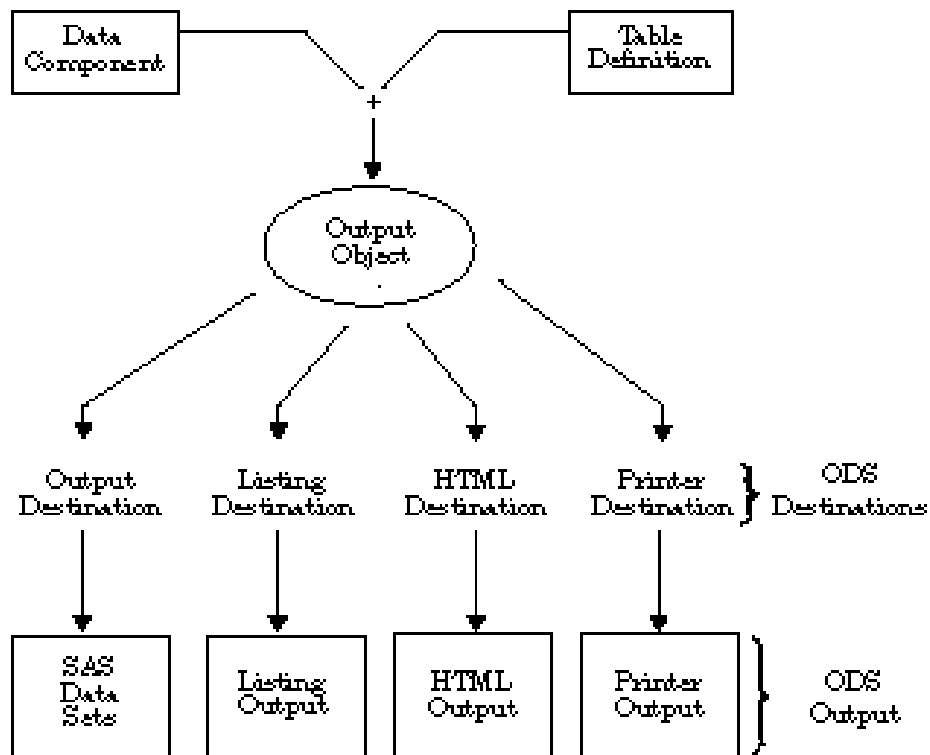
Data Component

Table Definition

+

Output Object

Output Destination

Listing Destination

HTML Destination

Printer Destination

ODS Destinations

SAS Data Sets

Listing Output

HTML Output

Printer Output

ODS Output